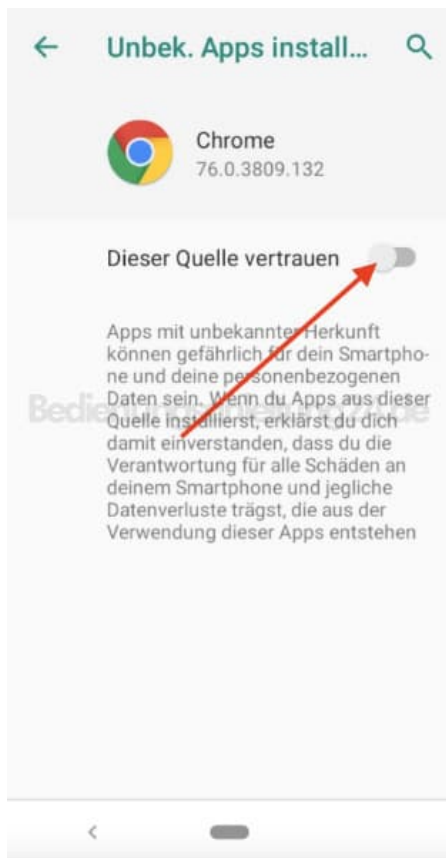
Unbek. Apps install...

Chrome
76.0.3809.132

Dieser Quelle vertrauen

Apps mit unbekannter Herkunft können gefährlich für dein Smartphone und deine personenbezogenen Daten sein. Wenn du Apps aus dieser Quelle installierst, erklärst du dich damit einverstanden, dass du die Verantwortung für alle Schäden an deinem Smartphone und jegliche Datenverluste trägst, die aus der Verwendung dieser Apps entstehen

Bedien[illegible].de